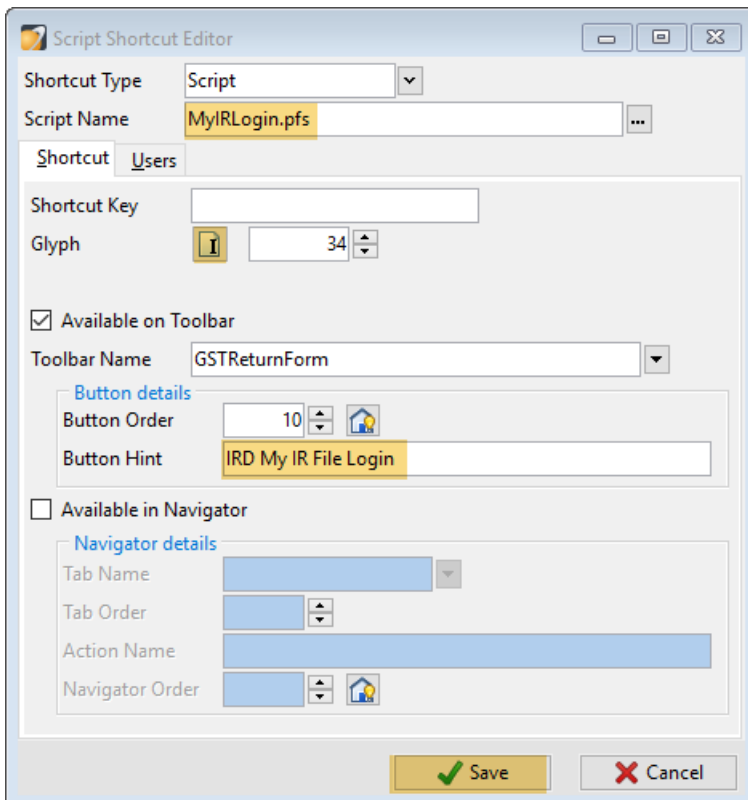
Script Shortcut Editor

Shortcut Type Script

Script Name MyIRLogin.pfs ...

Shortcut Users

Shortcut Key

Glyph I 34

Available on Toolbar

Toolbar Name GSTReturnForm

Button details

Button Order 10

Button Hint IRD My IR File Login

Available in Navigator

Navigator details

Tab Name

Tab Order

Action Name

Navigator Order

Save Cancel